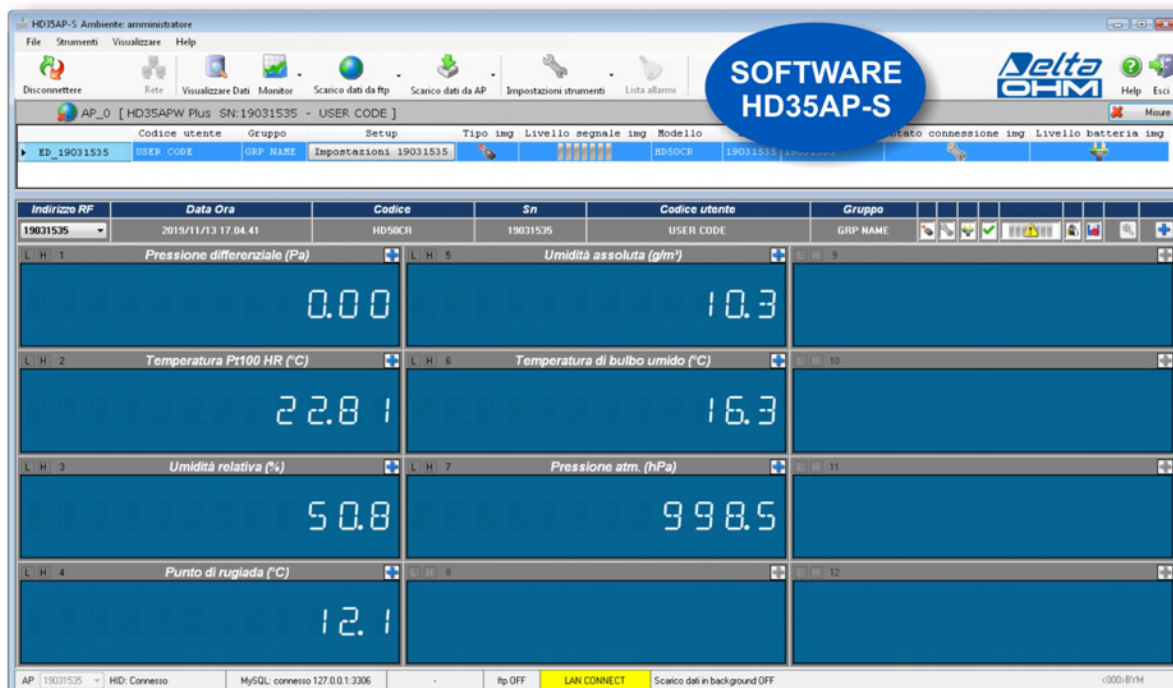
HD35AP-S Ambiente: amministratore

File Strumenti Visualizzare Help

Disconnettere Rete Visualizzare Dati Monitor Scarico dati da ftp Scarico dati da AP Impostazioni strumenti Lista allarmi

SOFTWARE
HD35AP-S

Delta OHM

Help Esci

AP_0 [ HD35APW Plus SN:19031535 - USER CODE ]

Misure

| | Codice utente | Gruppo | Setup | Tipo img | Livello segnale img | Modello | | Stato connessione img | Livello batteria img |
|---|---|---|---|---|---|---|---|---|---|
| ED_19031535 | USER CODE | GRP NAME | Impostazioni 19031535 | | | HD50CR | 19031535 | | |

| Indirizzo RF | Data Ora | Codice | Sn | Codice utente | Gruppo |
|---|---|---|---|---|---|
| 19031535 | 2019/11/13 17.04.41 | HD50CR | 19031535 | USER CODE | GRP NAME |

L H 1 Pressione differenziale (Pa)
0.00

L H 5 Umidità assoluta (g/m³)
10.3

L H 9

L H 2 Temperatura Pt100 HR (°C)
22.81

L H 6 Temperatura di bulbo umido (°C)
16.3

L H 10

L H 3 Umidità relativa (%)
50.8

L H 7 Pressione atm. (hPa)
998.5

L H 11

L H 4 Punto di rugiada (°C)
12.1

L H 8

L H 12

AP 19031535 HID: Connesso MySQL: connesso 127.0.0.1:3306 - ftp OFF LAN CONNECT Scarico dati in background OFF <000>BYM